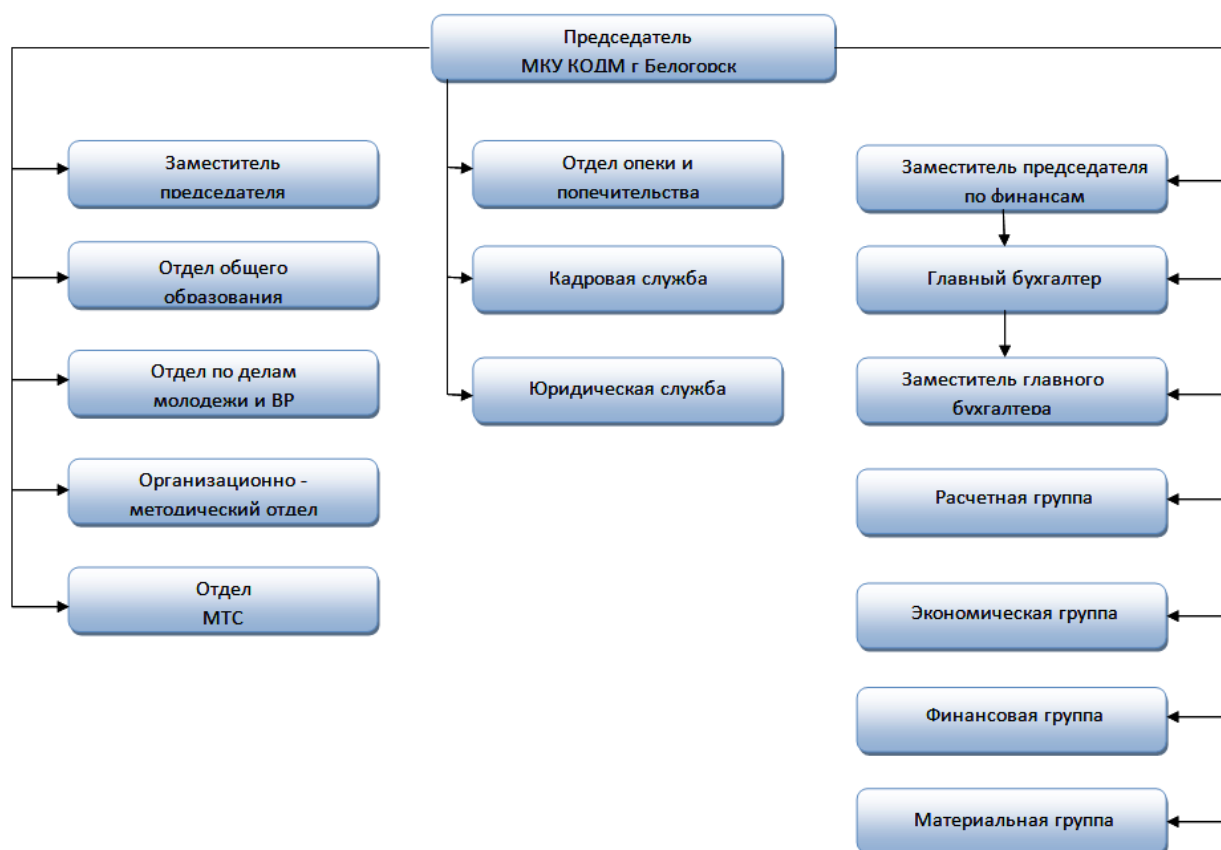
Председатель
МКУ КОДМ г Белогорск

Заместитель председателя

Отдел общего образования

Отдел по делам молодежи и ВР

Организационно - методический отдел

Отдел МТС

Отдел опеки и попечительства

Кадровая служба

Юридическая служба

Заместитель председателя по финансам

Главный бухгалтер

Заместитель главного бухгалтера

Расчетная группа

Экономическая группа

Финансовая группа

Материальная группа